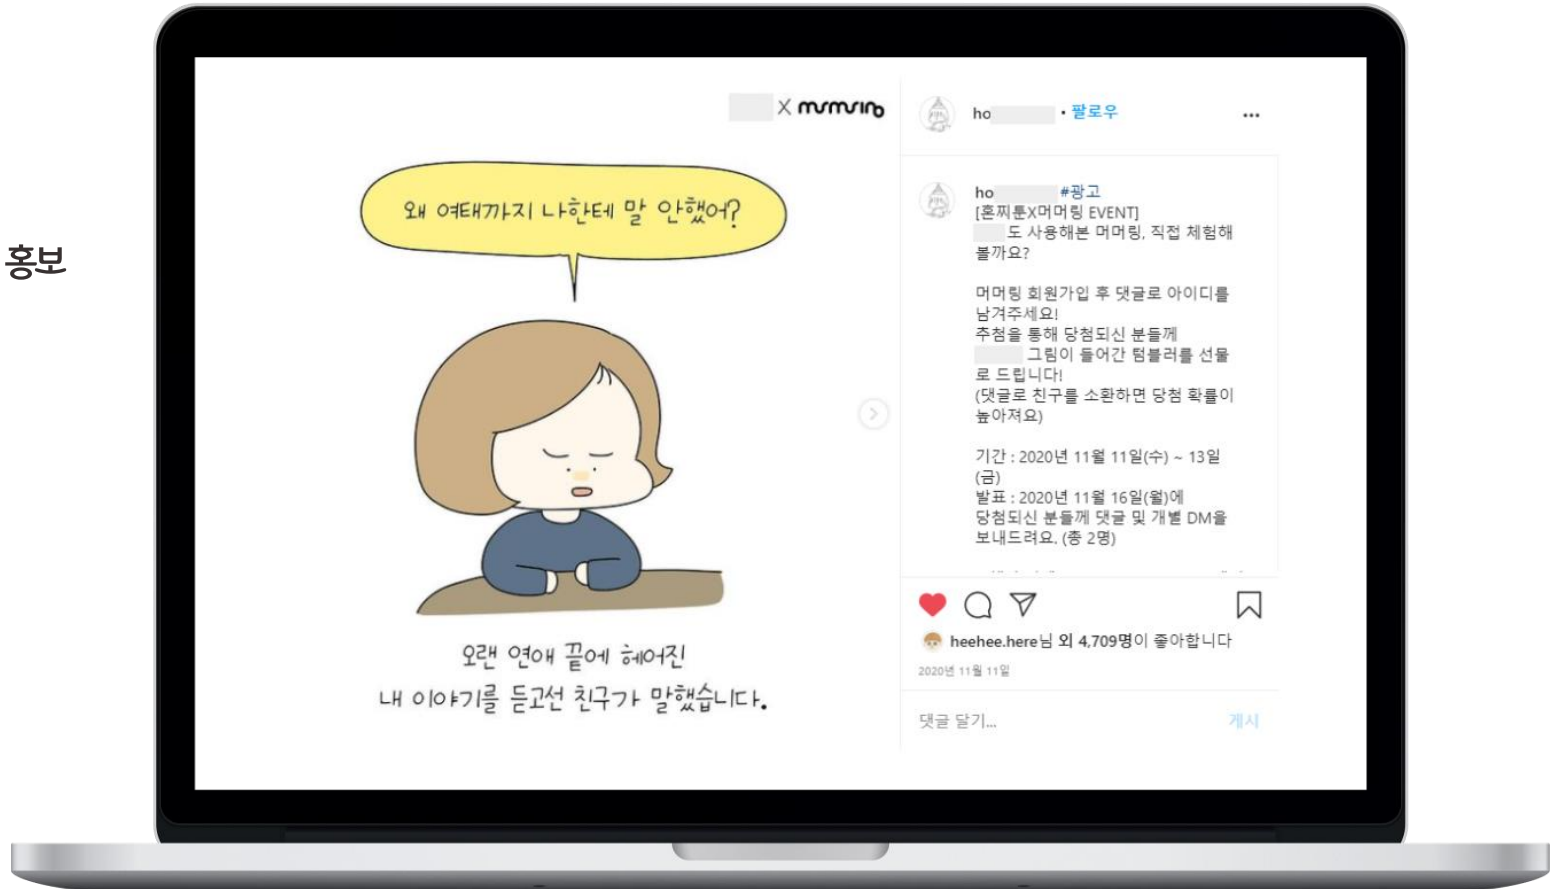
홍보

X mumuring

왜 여태까지 나한테 말 안했어?

오랜 연애 끝에 헤어진
내 이야기를 듣고선 친구가 말했습니다.

ho • 팔로우

ho #광고
[혼찌툰X머머링 EVENT]
도 사용해본 머머링, 직접 체험해볼까요?

머머링 회원가입 후 댓글로 아이디를 남겨주세요!
추첨을 통해 당첨되신 분들께 그림이 들어간 텀블러를 선물로 드립니다!
(댓글로 친구를 소환하면 당첨 확률이 높아져요)

기간 : 2020년 11월 11일(수) ~ 13일(금)
발표 : 2020년 11월 16일(월)에 당첨되신 분들께 댓글 및 개별 DM을 보내드려요. (총 2명)

heehee.here님 외 4,709명이 좋아합니다
2020년 11월 11일

댓글 달기...
게시